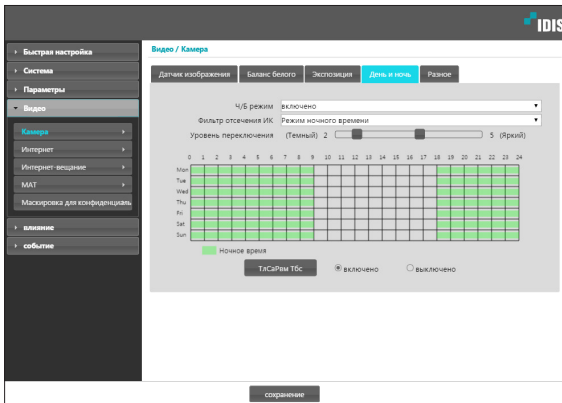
IDIS

Быстрая настройка
Система
Параметры
Видео
Камера
Интернет
Интернет-вещание
MAT
Маскировка для конфиденциаль
влияние
событие

Видео / Камера

Датчик изображения | Баланс белого | Экспозиция | День и ночь | Разное

Ч/Б режим: включено
Фильтр отсечения ИК: Режим ночного времени
Уровень переключения (Темный) 2 5 (Яркий)

0 1 2 3 4 5 6 7 8 9 10 11 12 13 14 15 16 17 18 19 20 21 22 23 24
Mon
Tue
Wed
Thu
Fri
Sat
Sun

Ночное время

TлCаPвм Tбс
включено
выключено

сохранение